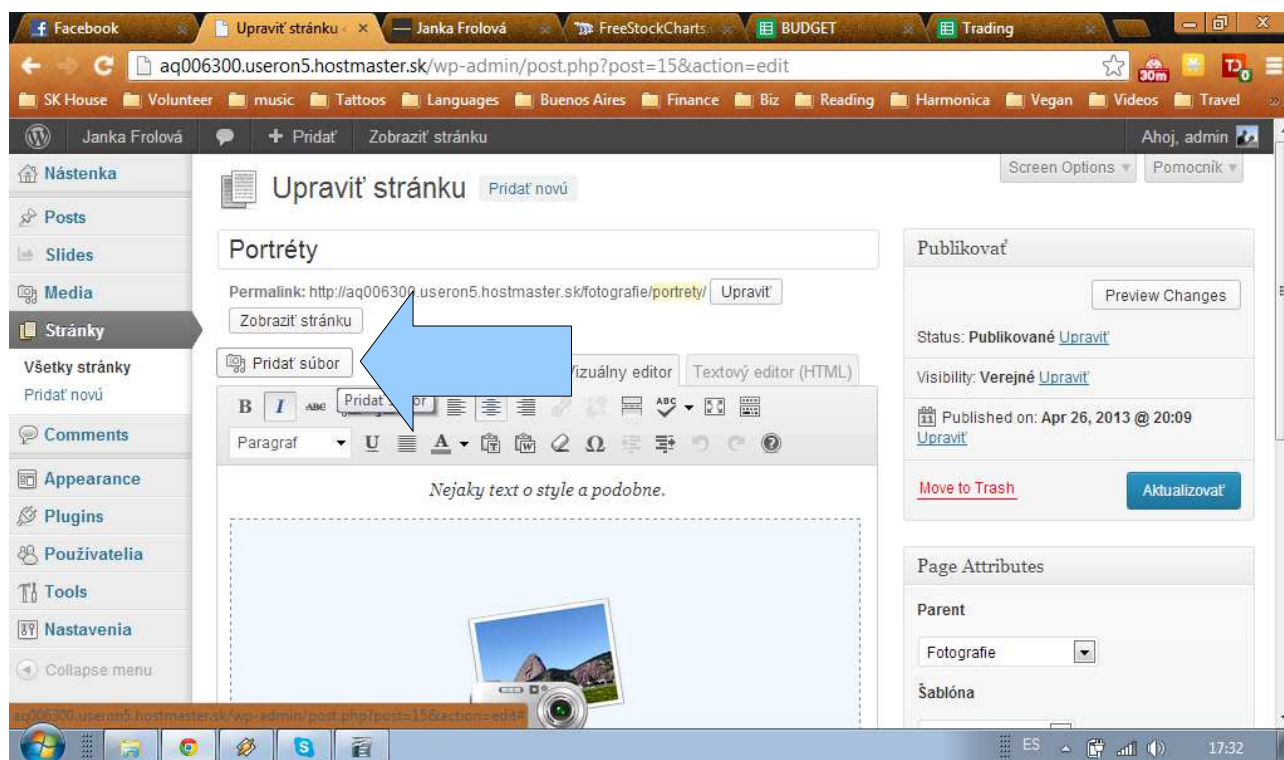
Facebook
Upraviť stránku
Janka Frolová
FreeStockCharts
BUDGET
Trading

aq006300.useron5.hostmaster.sk/wp-admin/post.php?post=15&action=edit

SK House | Volunteer | music | Tattoos | Languages | Buenos Aires | Finance | Biz | Reading | Harmonica | Vegan | Videos | Travel

Janka Frolová | Pridať | Zobraziť stránku | Ahoj, admin

Screen Options | Pomocník

Nástenka
Posts
Slides
Media
Stránky
Všetky stránky
Pridať novú
Comments
Appearance
Plugins
Používatelia
Tools
Nastavenia
Collapse menu

Upraviť stránku Pridať novú

Portréty

Permalink: http://aq006300.useron5.hostmaster.sk/fotografie/portrety/ Upraviť
Zobraziť stránku

Pridať súbor
Vizuálny editor | Textový editor (HTML)
Pridať s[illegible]r
Paragraf

Nejaky text o style a podobne.

Publikovať
Preview Changes
Status: Publikované Upraviť
Visibility: Verejné Upraviť
Published on: Apr 26, 2013 @ 20:09 Upraviť
Move to Trash
Aktualizovať

Page Attributes
Parent
Fotografie
Šablóna

aq006300.useron5.hostmaster.sk/wp-admin/post.php?post=15&action=edit#

ES 17:32